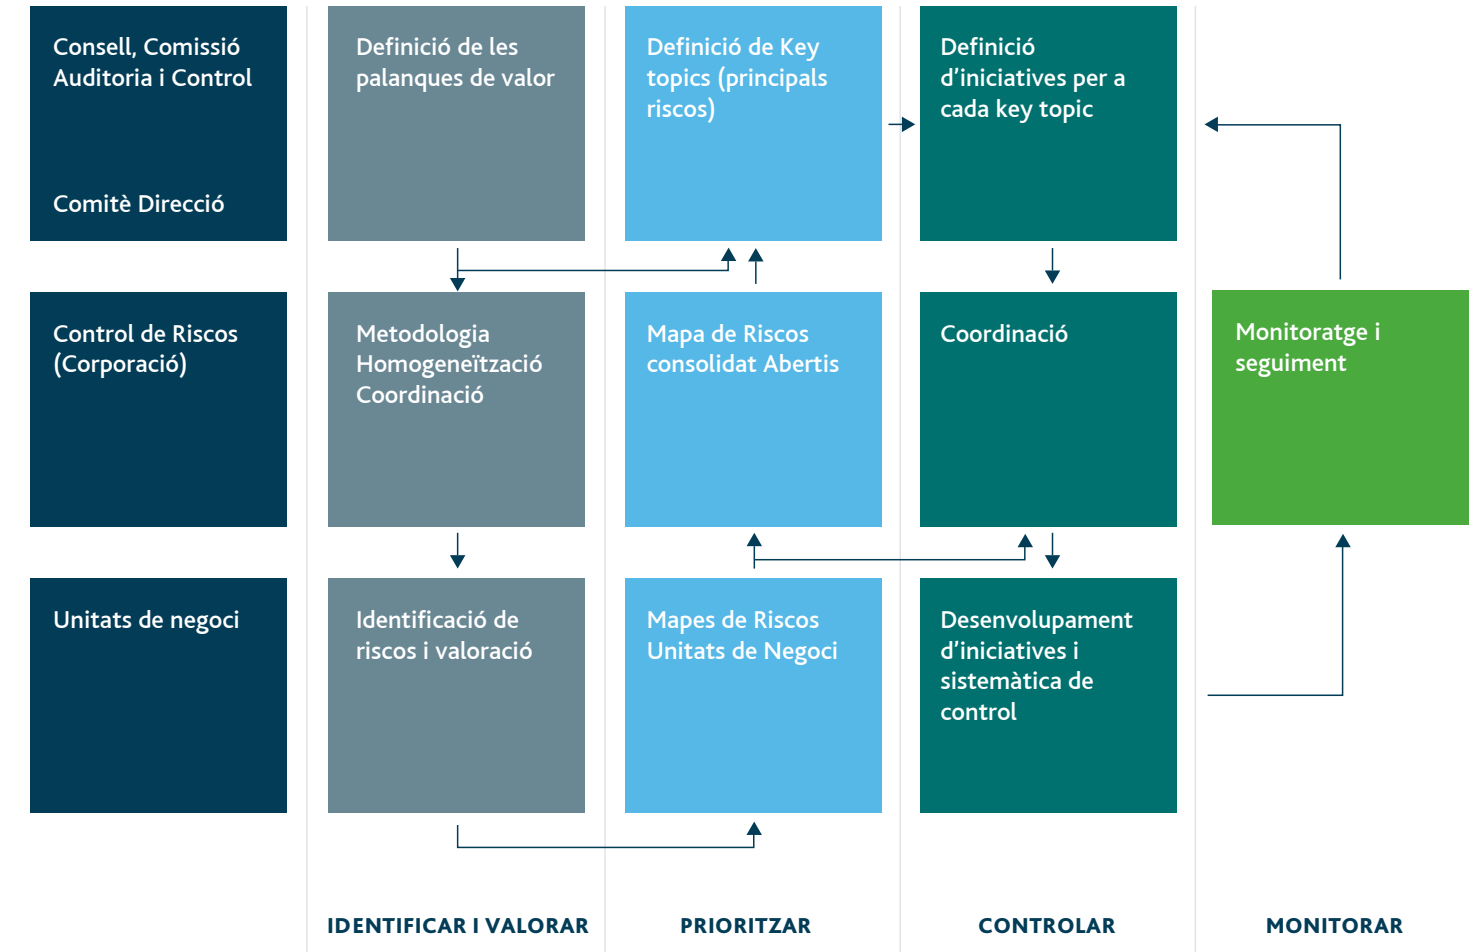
Consell, Comissió Auditoria i Control

Comitè Direcció

Definició de les palanques de valor

Definició de Key topics (principals riscos)

Definició d'iniciatives per a cada key topic

Control de Riscos (Corporació)

Metodologia Homogeneïtzació Coordinació

Mapa de Riscos consolidat Abertis

Coordinació

Monitoratge i seguiment

Unitats de negoci

Identificació de riscos i valoració

Mapes de Riscos Unitats de Negoci

Desenvolupament d'iniciatives i sistemàtica de control

IDENTIFICAR I VALORAR

PRIORITZAR

CONTROLAR

MONITORAR